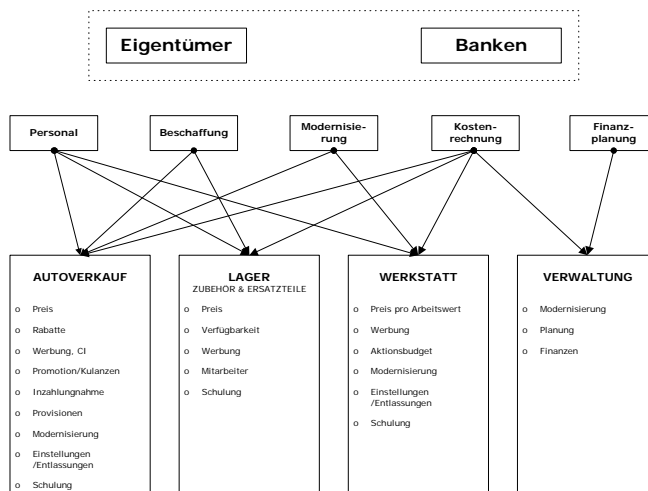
Eigentümer

Banken

Personal

Beschaffung

Modernisierung

Kostenrechnung

Finanzplanung

AUTOVERKAUF

o Preis
o Rabatte
o Werbung, CI
o Promotion/Kulanzen
o Inzahlungnahme
o Provisionen
o Modernisierung
o Einstellungen /Entlassungen
o Schulung

LAGER
ZUBEHOR & ERSATZTEILE

o Preis
o Verfügbarkeit
o Werbung
o Mitarbeiter
o Schulung

WERKSTATT

o Preis pro Arbeitswert
o Werbung
o Aktionsbudget
o Modernisierung
o Einstellungen /Entlassungen
o Schulung

VERWALTUNG

o Modernisierung
o Planung
o Finanzen